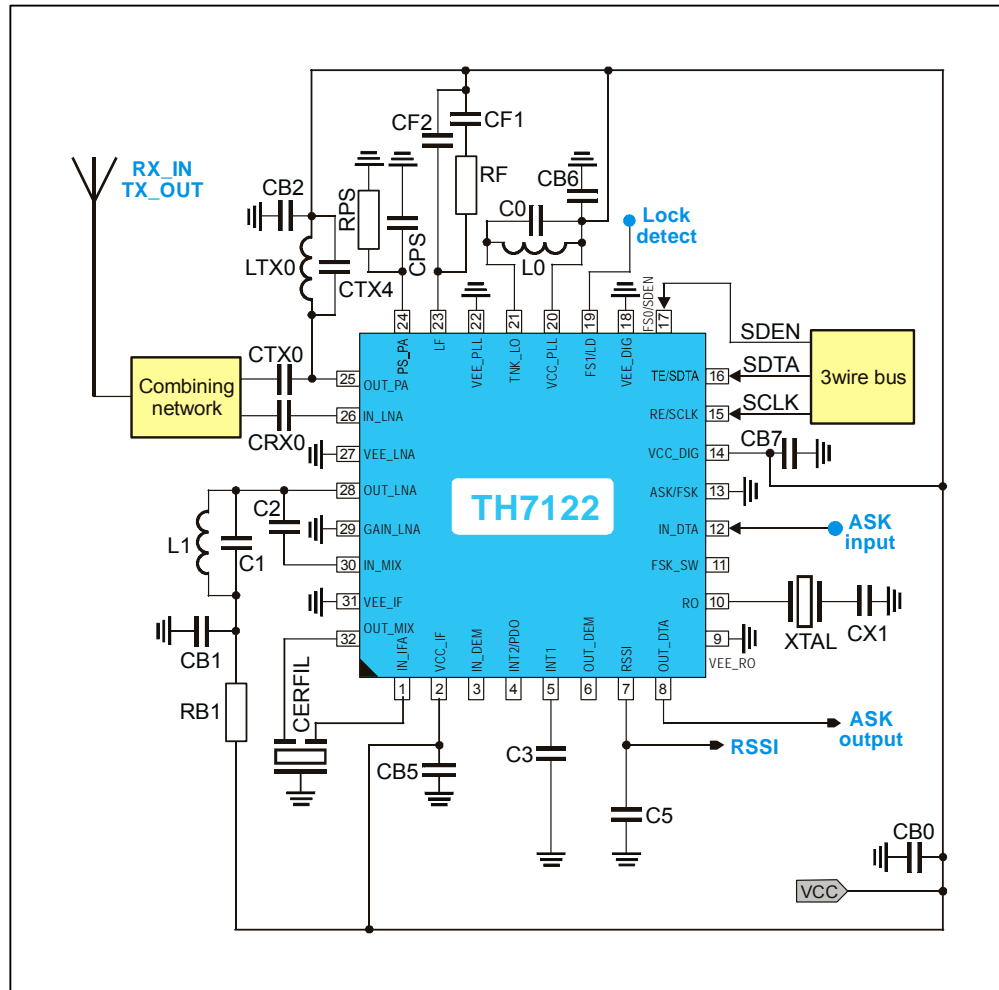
RX_IN
TX_OUT

CB2
LTX0
CTX4
RPS
CPS
CF2
CF1
RF
CB6
C0
L0
Lock detect

24 PS_PA
23 LF
22 VEE_PLL
21 TNK_LO
20 VCC_PLL
19 FS1/LD
18 VEE_DIG
17 FS0/SDEN

SDEN
SDTA
SCLK
3wire bus

Combining network
CTX0
CRX0

25 OUT_PA
26 IN_LNA
27 VEE_LNA
28 OUT_LNA
29 GAIN_LNA
30 IN_MIX
31 VEE_IF
32 OUT_MIX

TH7122

16 TE/SDTA
15 RE/SCLK
14 VCC_DIG
13 ASK/FSK
12 IN_DTA
11 FSK_SW
10 RO
9 VEE_RO

CB7
ASK input
XTAL
CX1

C2
L1
C1
CB1
RB1
CERFIL

1 IN_IFA
2 VCC_IF
3 IN_DEM
4 INT2/PDO
5 INT1
6 OUT_DEM
7 RSSI
8 OUT_DTA

CB5
C3
C5
RSSI
ASK output
CB0
VCC